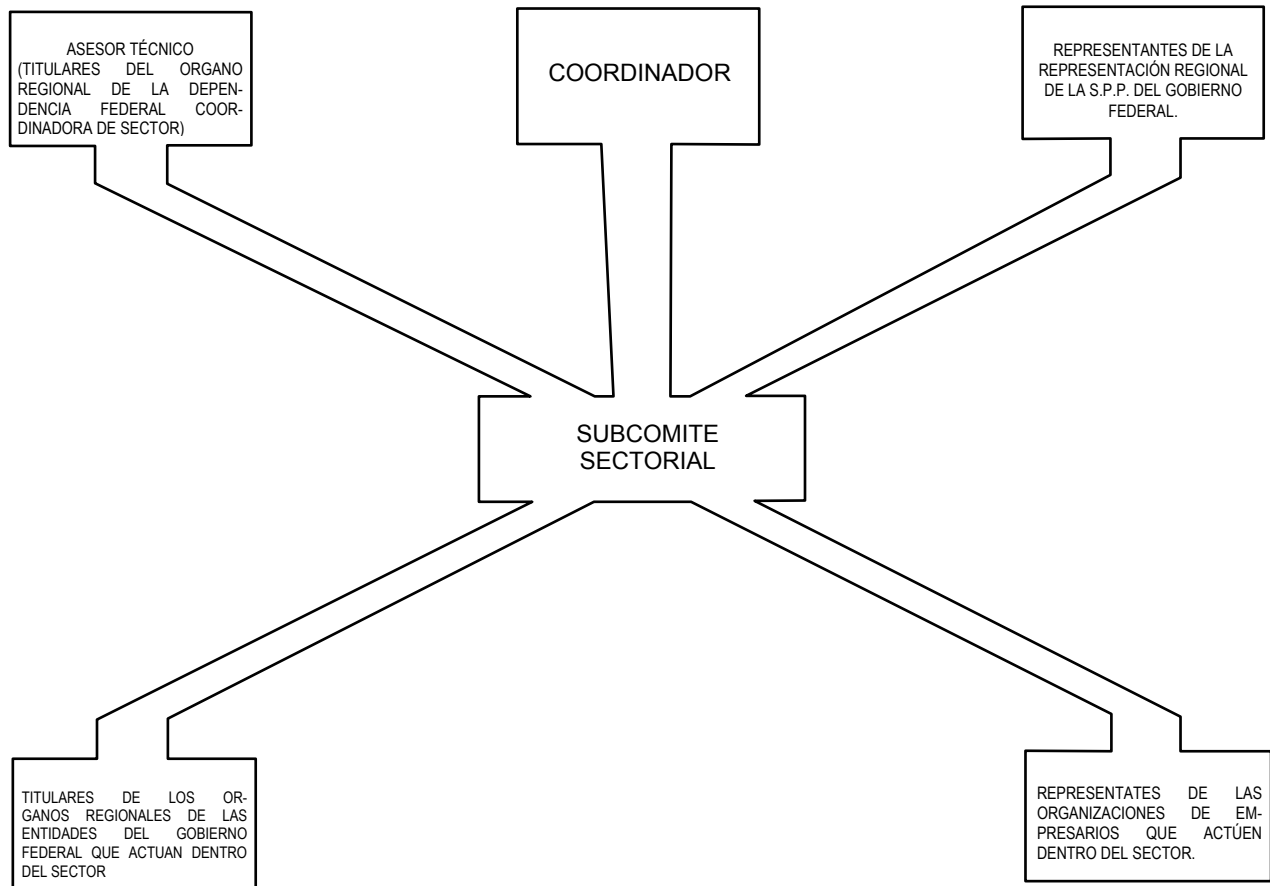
ASESOR TÉCNICO (TITULARES DEL ORGANO REGIONAL DE LA DEPENDENCIA FEDERAL COORDINADORA DE SECTOR)

COORDINADOR

REPRESENTANTES DE LA REPRESENTACIÓN REGIONAL DE LA S.P.P. DEL GOBIERNO FEDERAL.

SUBCOMITE SECTORIAL

TITULARES DE LOS ORGANOS REGIONALES DE LAS ENTIDADES DEL GOBIERNO FEDERAL QUE ACTUAN DENTRO DEL SECTOR

REPRESENTATES DE LAS ORGANIZACIONES DE EMPRESARIOS QUE ACTÚEN DENTRO DEL SECTOR.